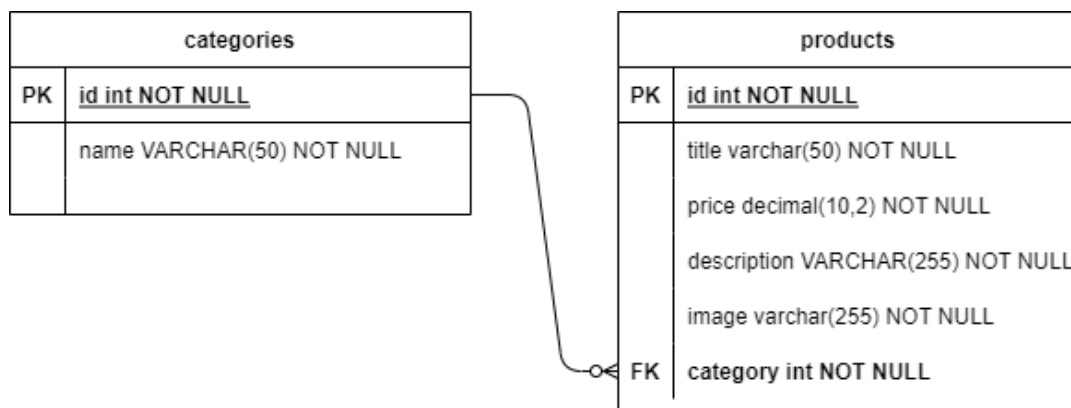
categories

| PK | id int NOT NULL |
|---|---|
| | name VARCHAR(50) NOT NULL |

products

| PK | id int NOT NULL |
|---|---|
| | title varchar(50) NOT NULL |
| | price decimal(10,2) NOT NULL |
| | description VARCHAR(255) NOT NULL |
| | image varchar(255) NOT NULL |
| FK | category int NOT NULL |